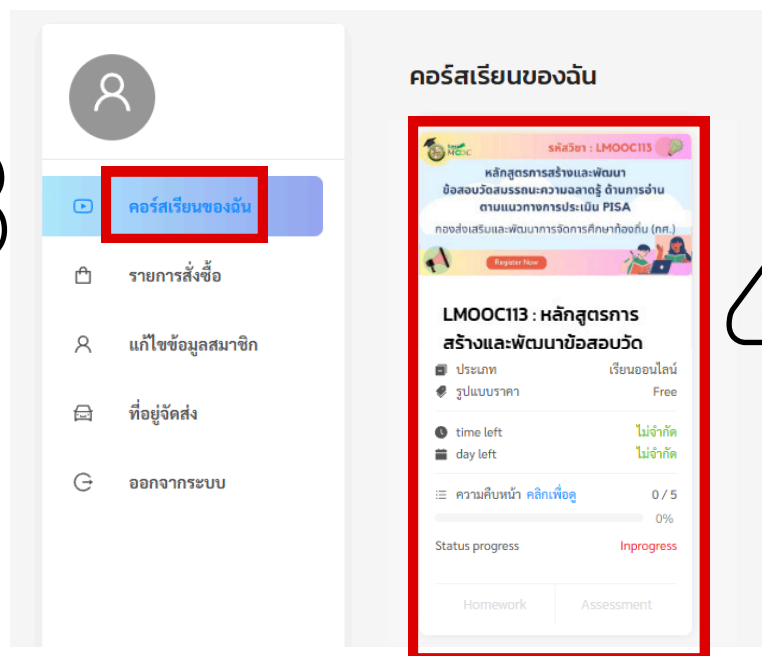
คอร์สเรียนของฉัน
รายการสั่งซื้อ
แก้ไขข้อมูลสมาชิก
ที่อยู่จัดส่ง
ออกจากระบบ

คอร์สเรียนของฉัน

MOOC
รหัสวิชา : LMOOC113
หลักสูตรการสร้างและพัฒนา ข้อสอบวัดสมรรถนะความฉลาดรู้ ด้านการอ่าน ตามแนวทางการประเมิน PISA
กองส่งเสริมและพัฒนาการจัดการศึกษาท้องถิ่น (กศ.)
Register Now

LMOOC113 : หลักสูตรการสร้างและพัฒนาข้อสอบวัด

| ประเภท | เรียนออนไลน์ |
|---|---|
| รูปแบบราคา | Free |
| time left | ไม่จำกัด |
| day left | ไม่จำกัด |
| ความคืบหน้า คลิกเพื่อดู | 0 / 5 |
| | 0% |
| Status progress | Inprogress |

Homework
Assessment